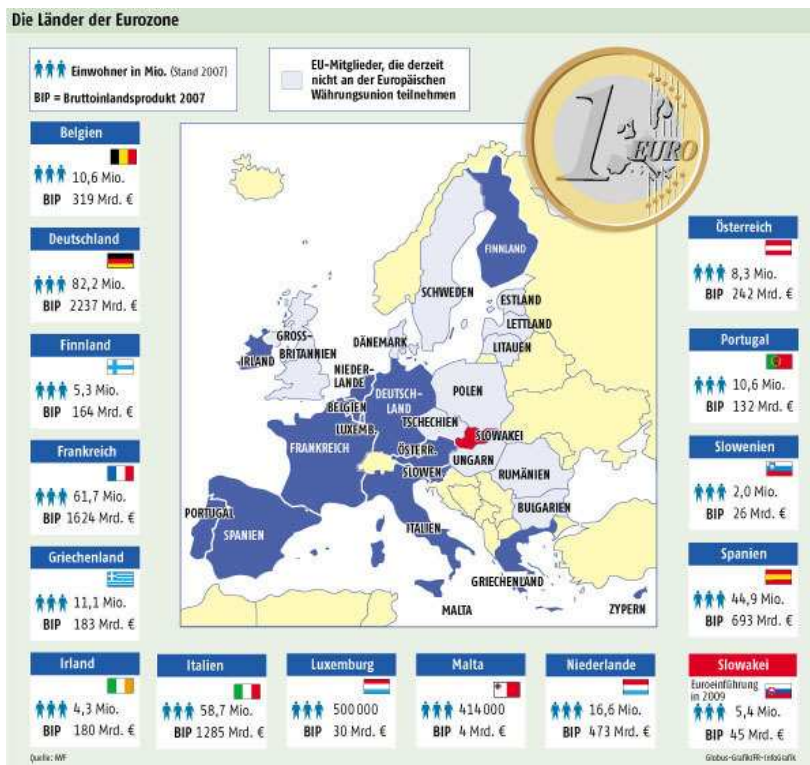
Die Länder der Eurozone

Einwohner in Mio. (Stand 2007)
BIP = Bruttoinlandsprodukt 2007

EU-Mitglieder, die derzeit nicht an der Europäischen Währungsunion teilnehmen

1 EURO

Belgien
10,6 Mio.
BIP 319 Mrd. €

Deutschland
82,2 Mio.
BIP 2237 Mrd. €

Finnland
5,3 Mio.
BIP 164 Mrd. €

Frankreich
61,7 Mio.
BIP 1624 Mrd. €

Griechenland
11,1 Mio.
BIP 183 Mrd. €

FINNLAND
SCHWEDEN
ESTLAND
LETTLAND
LITAUEN
GROSS-BRITANNIEN
IRLAND
DÄNEMARK
NIEDER-LANDE
BELGIEN
LUXEMB.
DEUTSCH-LAND
POLEN
TSCHECHIEN
SLOWAKEI
FRANKREICH
ÖSTERR.
UNGARN
SLOWEN.
RUMÄNIEN
PORTUGAL
SPANIEN
ITALIEN
BULGARIEN
GRIECHENLAND
MALTA
ZYPERN

Österreich
8,3 Mio.
BIP 242 Mrd. €

Portugal
10,6 Mio.
BIP 132 Mrd. €

Slowenien
2,0 Mio.
BIP 26 Mrd. €

Spanien
44,9 Mio.
BIP 693 Mrd. €

Irland
4,3 Mio.
BIP 180 Mrd. €

Italien
58,7 Mio.
BIP 1285 Mrd. €

Luxemburg
500 000
BIP 30 Mrd. €

Malta
414 000
BIP 4 Mrd. €

Niederlande
16,6 Mio.
BIP 473 Mrd. €

Slowakei
Euroeinführung in 2009
5,4 Mio.
BIP 45 Mrd. €

Quelle: IWF
Globus-Grafik/FR-InfoGrafik